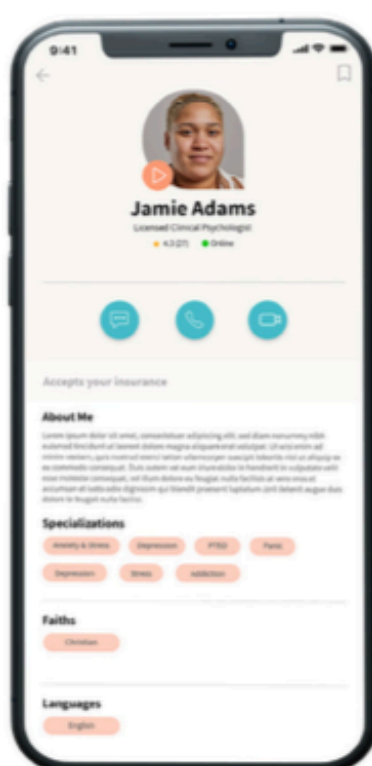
9:41

Jamie Adams

Licensed Clinical Psychologist

4.3 (27) Online

Accepts your insurance

About Me

Lorem ipsum dolor sit amet, consectetuer adipiscing elit, sed diam nonummy nibh euismod tincidunt ut laoreet dolore magna aliquam erat volutpat. Ut wisi enim ad minim veniam, quis nostrud exerci tation ullamcorper suscipit lobortis nisl ut aliquip ex ea commodo consequat. Duis autem vel eum iriure dolor in hendrerit in vulputate velit esse molestie consequat, vel illum dolore eu feugiat nulla facilisis at vero eros et accumsan et iusto odio dignissim qui blandit praesent luptatum zzril delenit augue duis dolore te feugait nulla facilisi.

Specializations

Anxiety & Stress

Depression

PTSD

Panic

Depression

Stress

addiction

Faiths

Christian

Languages

English